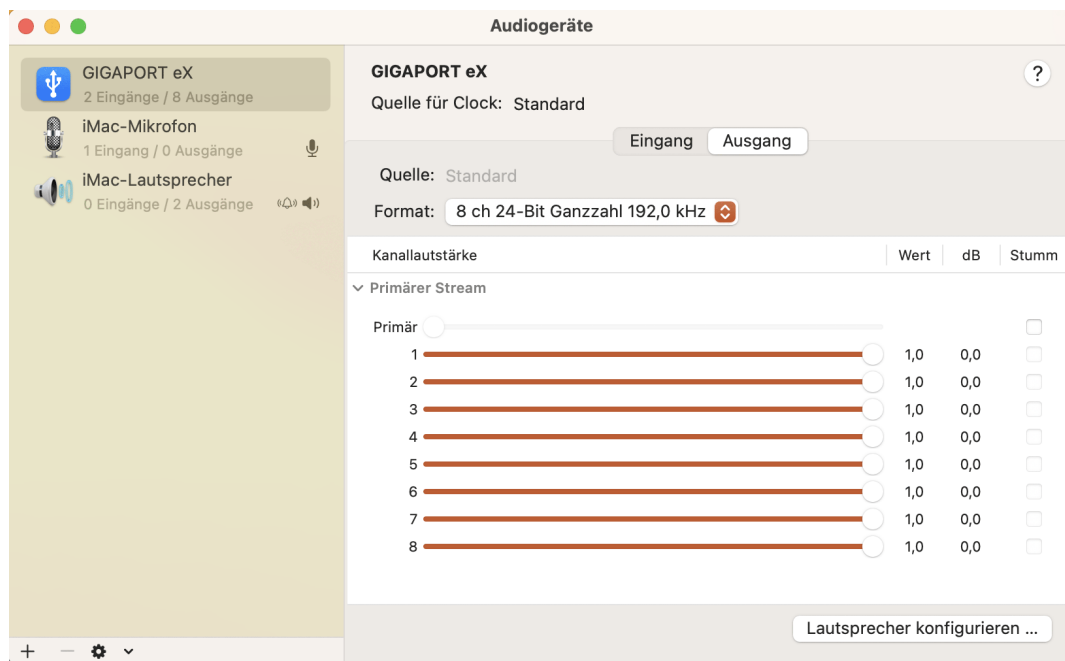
Audiogeräte

GIGAPORT eX
2 Eingänge / 8 Ausgänge

iMac-Mikrofon
1 Eingang / 0 Ausgänge

iMac-Lautsprecher
0 Eingänge / 2 Ausgänge

+ —

GIGAPORT eX
Quelle für Clock: Standard

?

Eingang | Ausgang

Quelle: Standard
Format: 8 ch 24-Bit Ganzzahl 192,0 kHz

| Kanallautstärke | Wert | dB | Stumm |
|---|---|---|---|
| Primärer Stream | | | |
| Primär | | | |
| 1 | 1,0 | 0,0 | |
| 2 | 1,0 | 0,0 | |
| 3 | 1,0 | 0,0 | |
| 4 | 1,0 | 0,0 | |
| 5 | 1,0 | 0,0 | |
| 6 | 1,0 | 0,0 | |
| 7 | 1,0 | 0,0 | |
| 8 | 1,0 | 0,0 | |

Lautsprecher konfigurieren ...